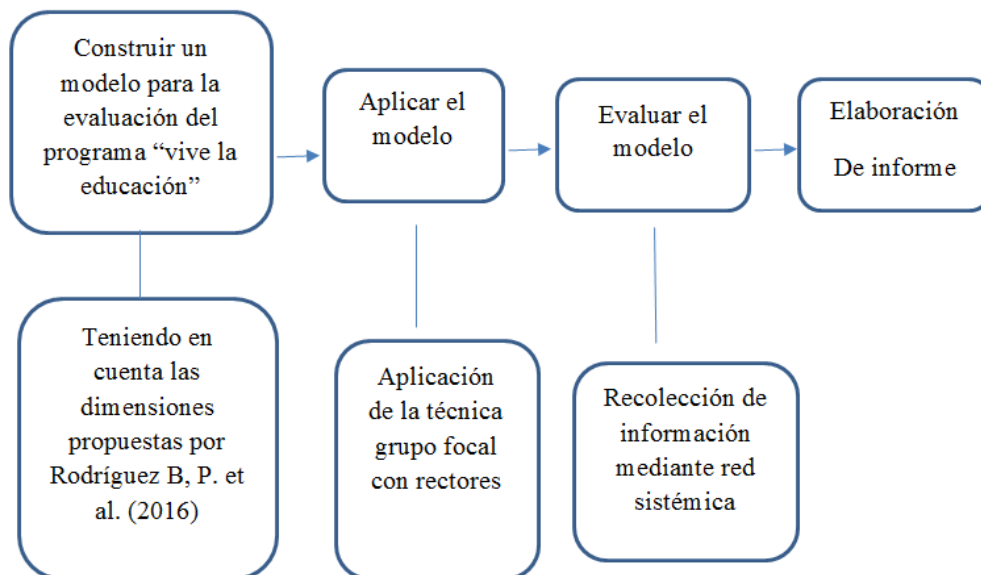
Construir un modelo para la evaluación del programa “vive la educación”

Aplicar el modelo

Evaluar el modelo

Elaboración

De informe

Teniendo en cuenta las dimensiones propuestas por Rodríguez B, P. et al. (2016)

Aplicación de la técnica grupo focal con rectores

Recolección de información mediante red sistémica